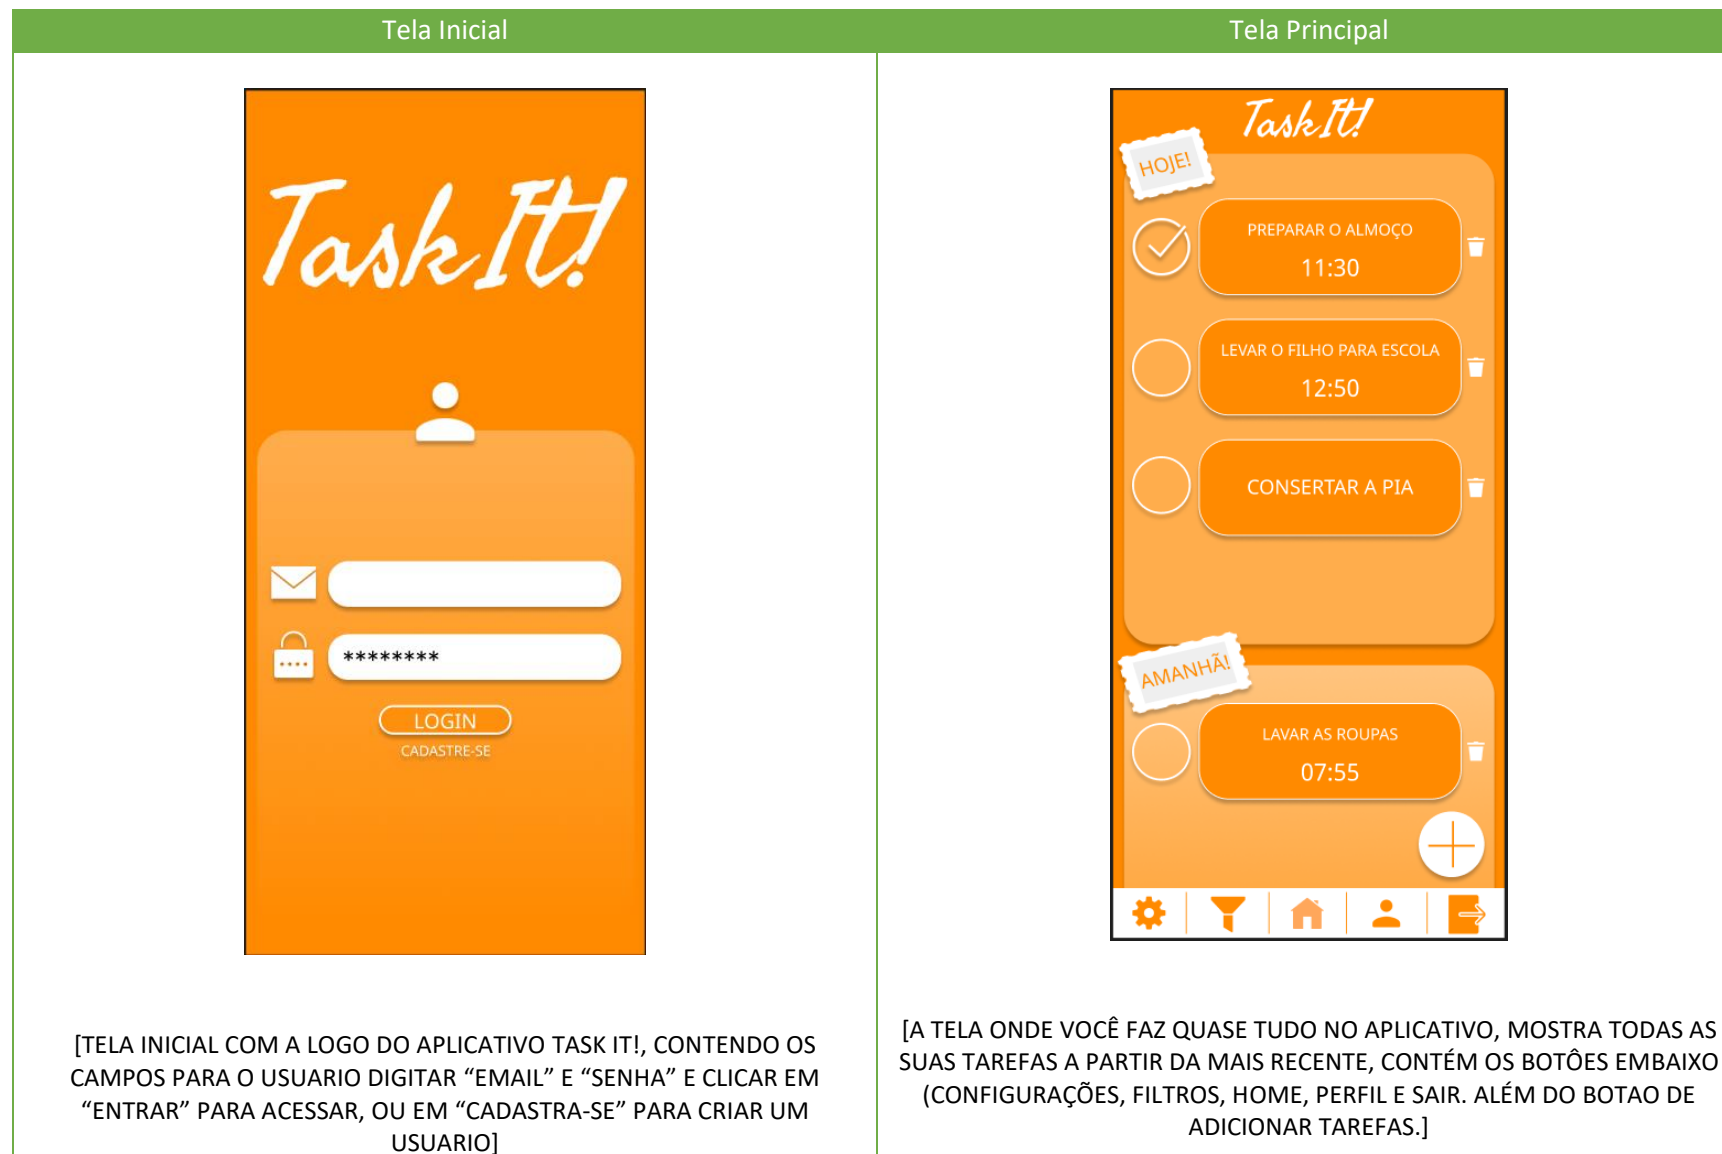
| Tela Inicial | Tela Principal |
|---|---|
| Task It! ******** LOGIN CADASTRE-SE [TELA INICIAL COM A LOGO DO APLICATIVO TASK IT!, CONTENDO OS CAMPOS PARA O USUARIO DIGITAR “EMAIL” E “SENHA” E CLICAR EM “ENTRAR” PARA ACESSAR, OU EM “CADASTRA-SE” PARA CRIAR UM USUARIO] | Task It! HOJE! PREPARAR O ALMOÇO 11:30 LEVAR O FILHO PARA ESCOLA 12:50 CONSERTAR A PIA AMANHÃ! LAVAR AS ROUPAS 07:55 [A TELA ONDE VOCÊ FAZ QUASE TUDO NO APLICATIVO, MOSTRA TODAS AS SUAS TAREFAS A PARTIR DA MAIS RECENTE, CONTÉM OS BOTÕES EMBAIXO (CONFIGURAÇÕES, FILTROS, HOME, PERFIL E SAIR. ALÉM DO BOTAO DE ADICIONAR TAREFAS.] |